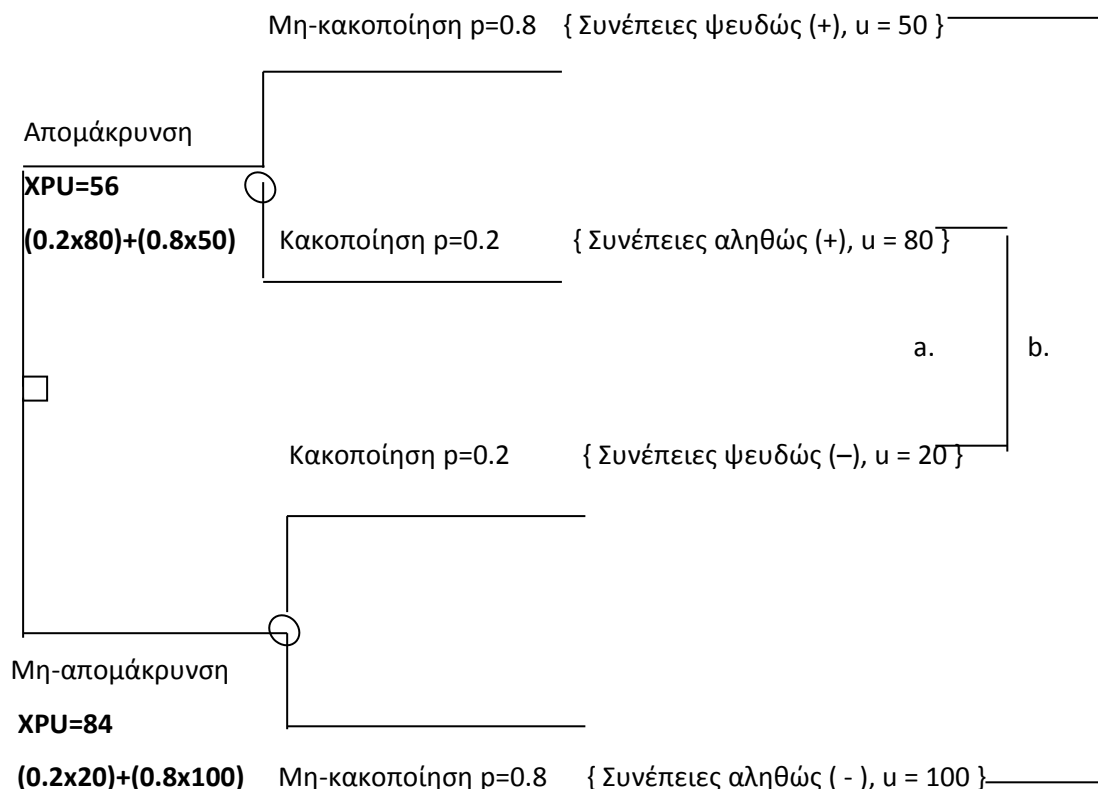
Μη-κακοποίηση p=0.8 { Συνέπειες ψευδώς (+), u = 50 }

Απομάκρυνση

**XPU=56**

**(0.2x80)+(0.8x50)**

Κακοποίηση p=0.2 { Συνέπειες αληθώς (+), u = 80 }

a.

b.

Κακοποίηση p=0.2 { Συνέπειες ψευδώς (–), u = 20 }

Μη-απομάκρυνση

**XPU=84**

**(0.2x20)+(0.8x100)** Μη-κακοποίηση p=0.8 { Συνέπειες αληθώς ( - ), u = 100 }